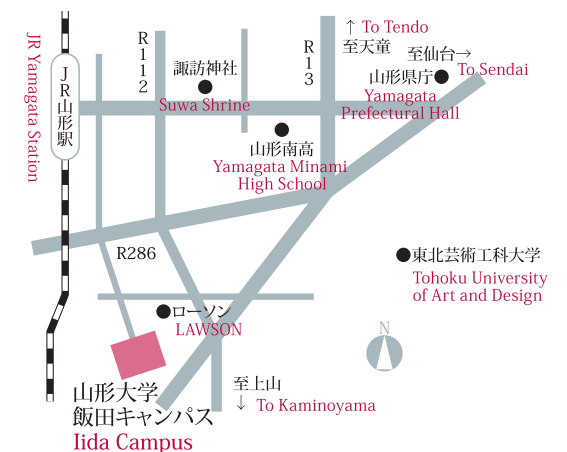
JR Yamagata Station

JR山形駅

R112

諏訪神社
Suwa Shrine

R13

↑ To Tendo
至天童

至仙台→
To Sendai

山形県庁
Yamagata
Prefectural Hall

山形南高
Yamagata Minami
High School

R286

東北芸術工科大学
Tohoku University
of Art and Design

ローソン
LAWSON

N

山形大学
飯田キャンパス
Iida Campus

至上山
↓ To Kaminoyama